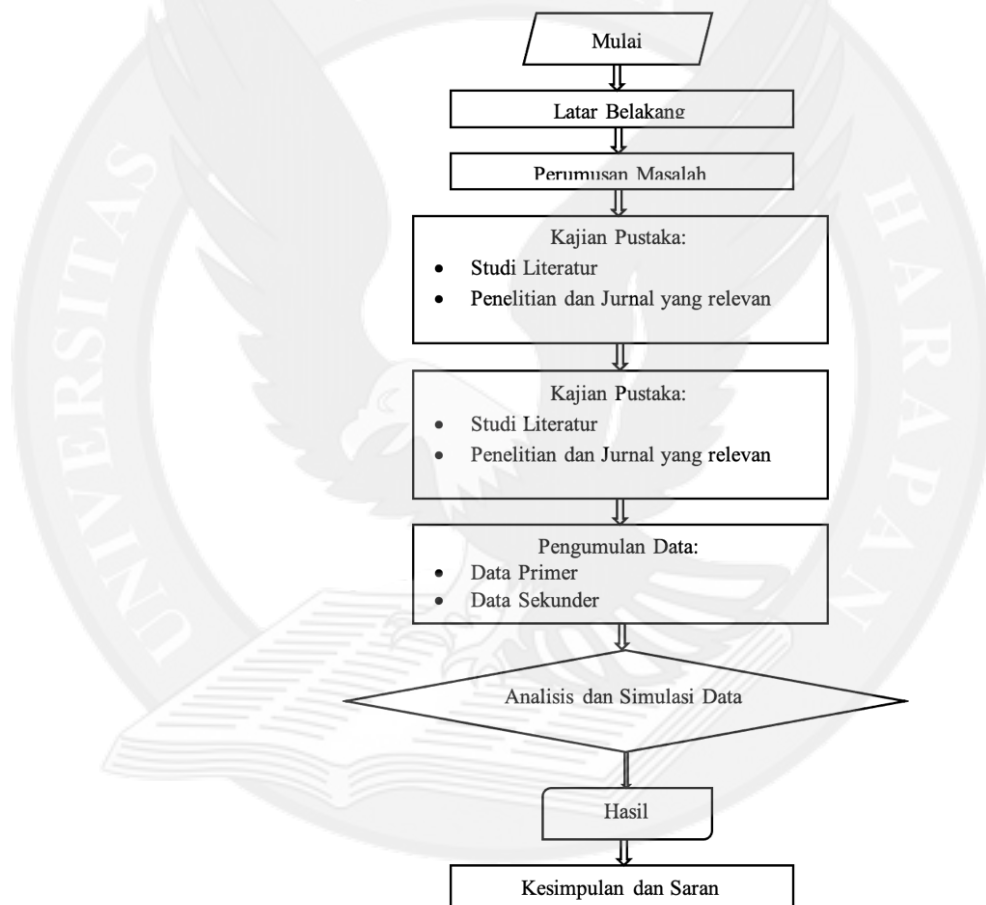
UNIVERSITAS

HARAPAN

Mulai

Latar Belakang

Perumusan Masalah

Kajian Pustaka:
- Studi Literatur
- Penelitian dan Jurnal yang relevan

Kajian Pustaka:
- Studi Literatur
- Penelitian dan Jurnal yang relevan

Pengumulan Data:
- Data Primer
- Data Sekunder

Analisis dan Simulasi Data

Hasil

Kesimpulan dan Saran